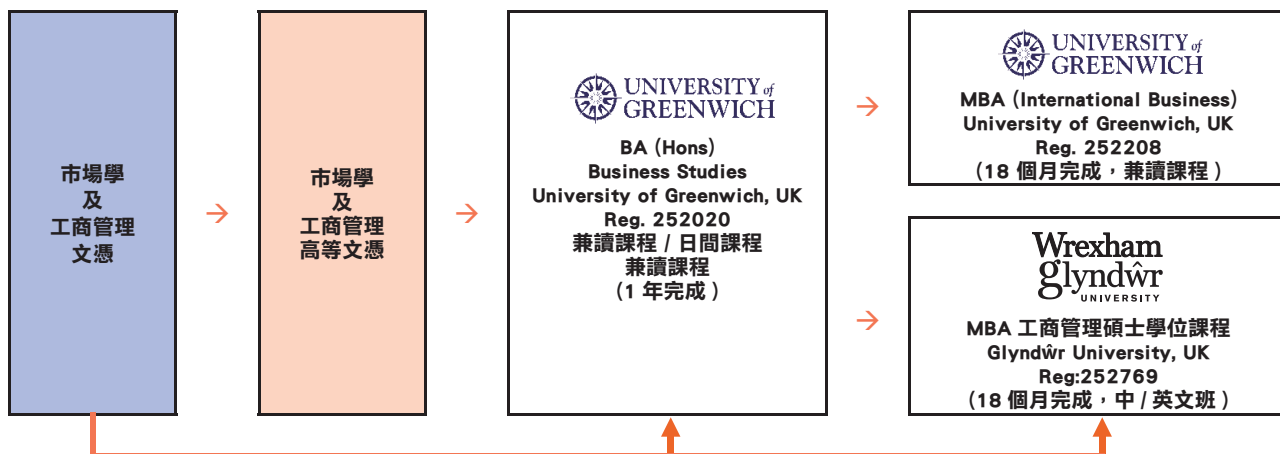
市場學
及
工商管理
文憑

市場學
及
工商管理
高等文憑

UNIVERSITY of GREENWICH

BA (Hons)
Business Studies
University of Greenwich, UK
Reg. 252020
兼讀課程 / 日間課程
兼讀課程
(1 年完成)

UNIVERSITY of GREENWICH

MBA (International Business)
University of Greenwich, UK
Reg. 252208
(18 個月完成，兼讀課程)

Wrexham
Glyndŵr
UNIVERSITY

MBA 工商管理碩士學位課程
Glyndŵr University, UK
Reg:252769
(18 個月完成，中 / 英文班)